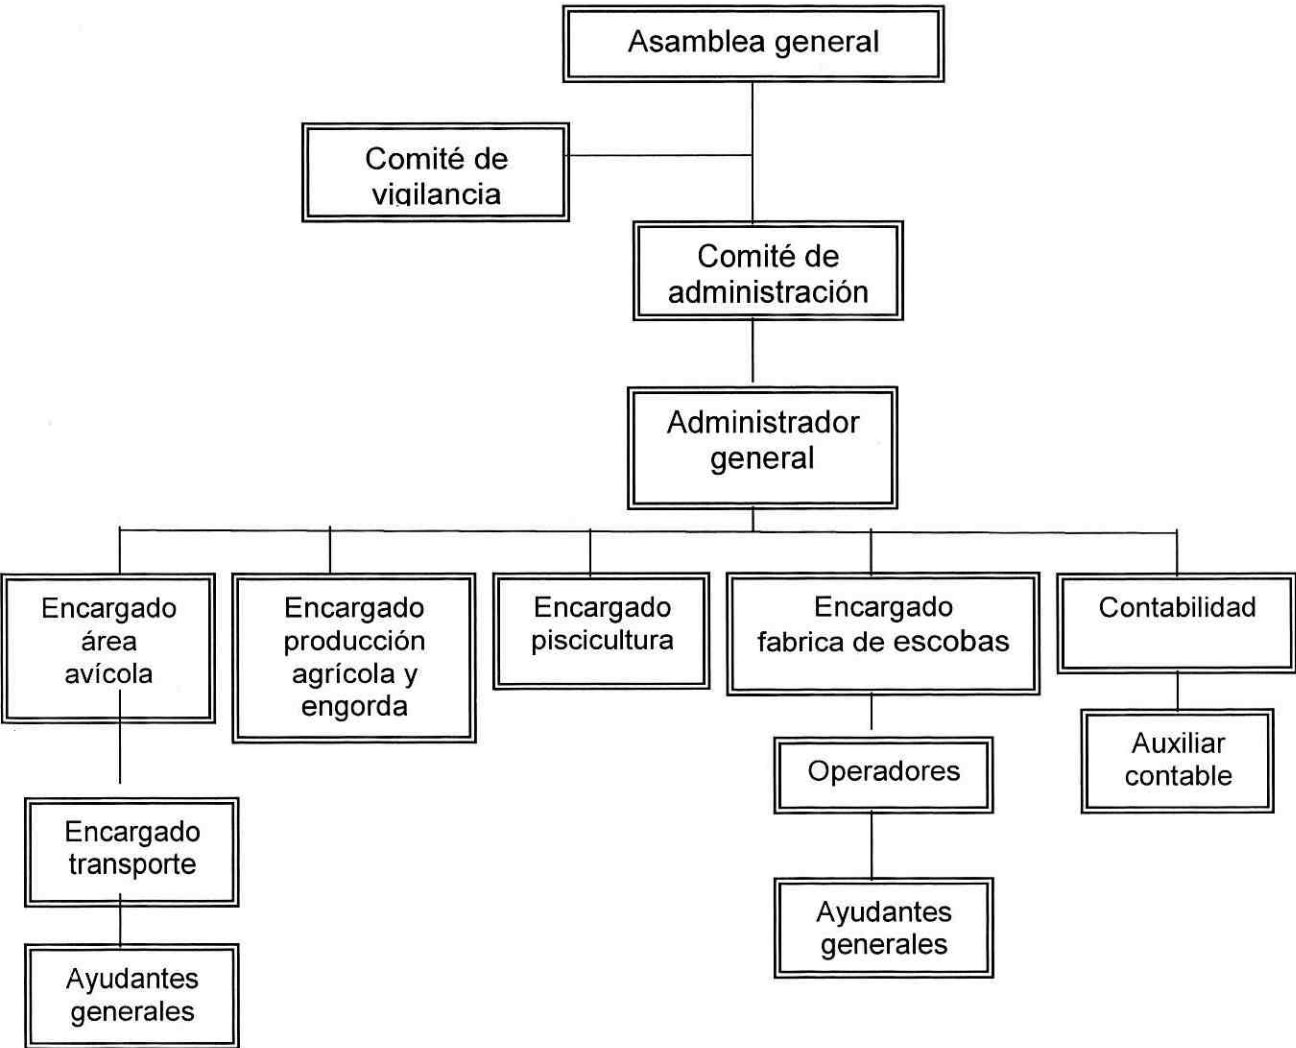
Asamblea general

Comité de vigilancia

Comité de administración

Administrador general

Encargado área avícola

Encargado producción agrícola y engorda

Encargado piscicultura

Encargado fabrica de escobas

Contabilidad

Encargado transporte

Ayudantes generales

Operadores

Ayudantes generales

Auxiliar contable